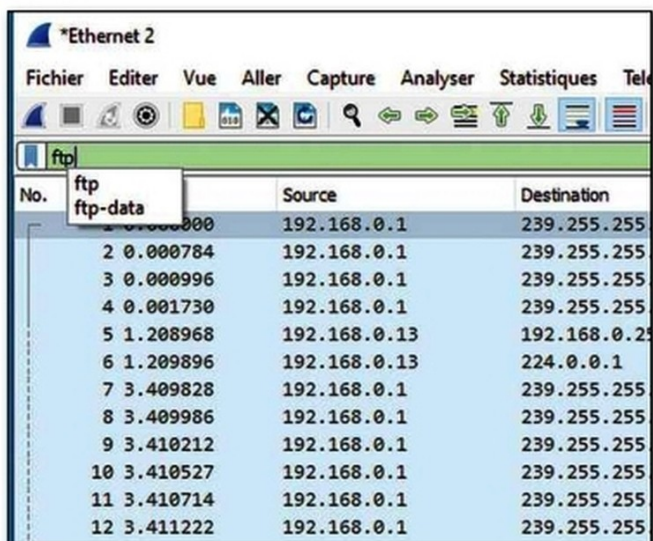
*Ethernet 2

Fichier Editer Vue Aller Capture Analyser Statistiques Tel

ftp

ftp
ftp-data

| No. | Time | Source | Destination |
|---|---|---|---|
| 1 | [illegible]000 | 192.168.0.1 | 239.255.255. |
| 2 | 0.000784 | 192.168.0.1 | 239.255.255. |
| 3 | 0.000996 | 192.168.0.1 | 239.255.255. |
| 4 | 0.001730 | 192.168.0.1 | 239.255.255. |
| 5 | 1.208968 | 192.168.0.13 | 192.168.0.2 |
| 6 | 1.209896 | 192.168.0.13 | 224.0.0.1 |
| 7 | 3.409828 | 192.168.0.1 | 239.255.255. |
| 8 | 3.409986 | 192.168.0.1 | 239.255.255. |
| 9 | 3.410212 | 192.168.0.1 | 239.255.255. |
| 10 | 3.410527 | 192.168.0.1 | 239.255.255. |
| 11 | 3.410714 | 192.168.0.1 | 239.255.255. |
| 12 | 3.411222 | 192.168.0.1 | 239.255.255 |